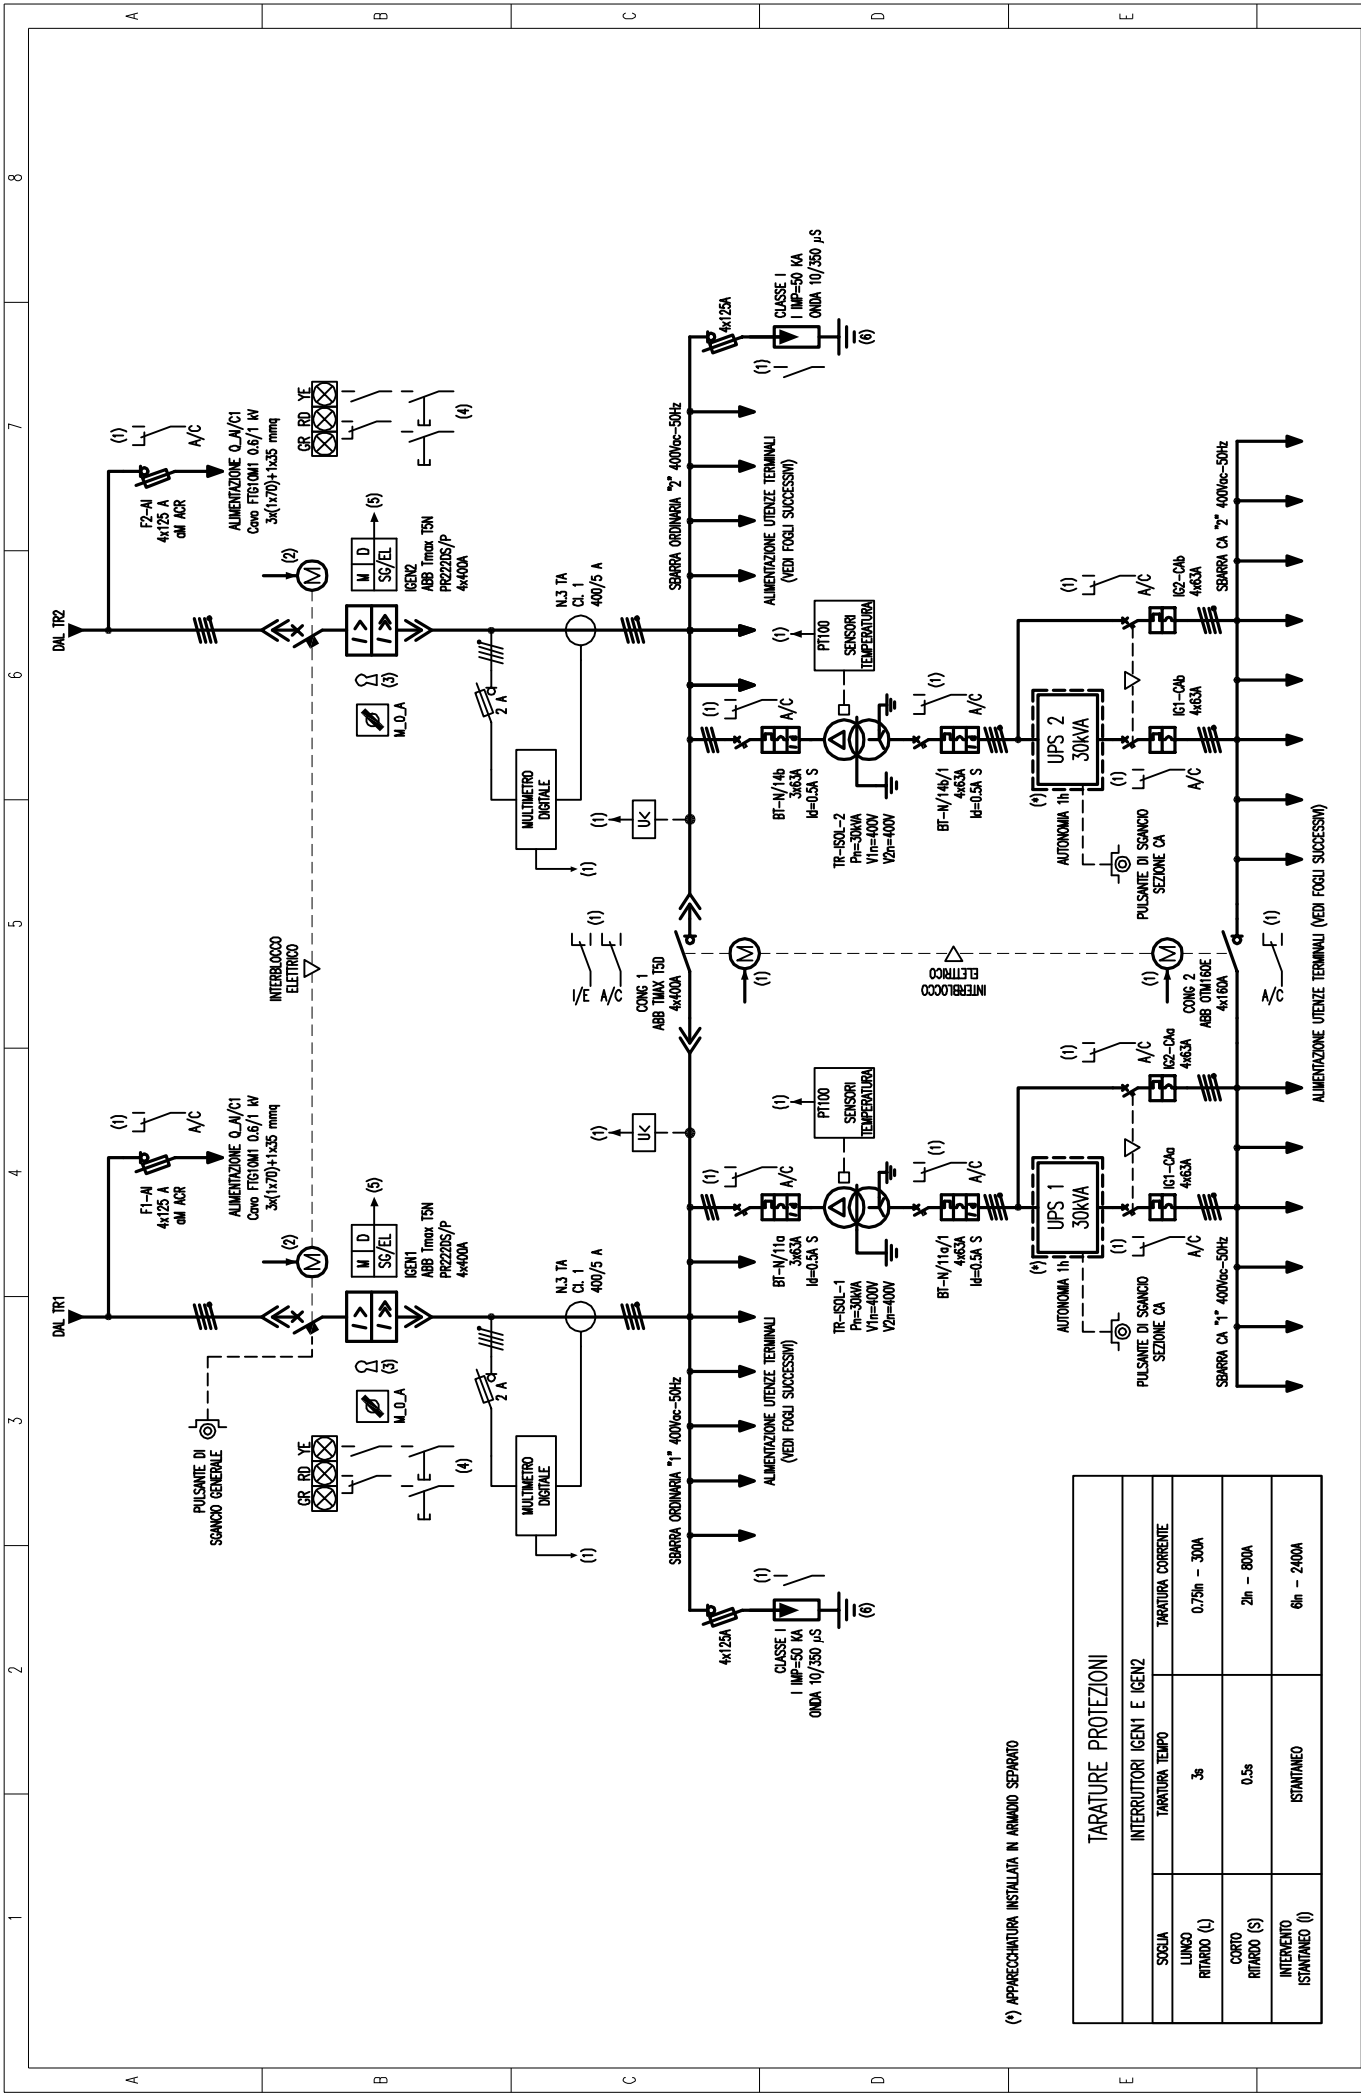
A
B
C
D
E
8
7
6
5
4
3
2
1

DAL TR2
F2-AI
4x125 A
aM ACR
(1)
A/C
ALIMENTAZIONE Q_A/C1
Cavo FTG10M1 0.6/1 kV
3x(1x70)+1x35 mmq
GR RD YE
(4)
(2)
M D
SG/EL
(5)
IGEN2
ABB Tmax T5N
PR222DS/P
4x400A
(3)
M_O_A
2 A
N.3 TA
Cl. 1
400/5 A
MULTIMETRO
DIGITALE
(1)
SBARRA ORDINARIA "2" 400Vac-50Hz
ALIMENTAZIONE UTENZE TERMINALI
(VEDI FOGLI SUCCESSIVI)
4x125A
(1)
CLASSE I
I IMP=50 KA
ONDA 10/350 μS
(6)
PT100
SENSORI
TEMPERATURA
(1)
UK
BT-N/14b
3x63A
Id=0.5A S
A/C
TR-ISOL-2
Pn=30kVA
V1n=400V
V2n=400V
BT-N/14b/1
4x63A
Id=0.5A S
UPS 2
30kVA
(*)
AUTONOMIA 1h
PULSANTE DI SGANCIO
SEZIONE CA
IG1-CAb
4x63A
IG2-CAb
4x63A
SBARRA CA "2" 400Vac-50Hz

INTERBLOCCO
ELETTRICO
I/E
A/C
CONG 1
ABB TMAX T5D
4x400A
(1)
CONG 2
ABB OTM160E
4x160A
ALIMENTAZIONE UTENZE TERMINALI (VEDI FOGLI SUCCESSIVI)

DAL TR1
F1-AI
4x125 A
aM ACR
(1)
A/C
ALIMENTAZIONE Q_A/C1
Cavo FTG10M1 0.6/1 kV
3x(1x70)+1x35 mmq
IGEN1
ABB Tmax T5N
PR222DS/P
4x400A
PULSANTE DI
SGANCIO GENERALE
GR RD YE
(4)
M_O_A
2 A
N.3 TA
Cl. 1
400/5 A
MULTIMETRO
DIGITALE
(1)
SBARRA ORDINARIA "1" 400Vac-50Hz
ALIMENTAZIONE UTENZE TERMINALI
(VEDI FOGLI SUCCESSIVI)
4x125A
CLASSE I
I IMP=50 KA
ONDA 10/350 μS
(6)
BT-N/11a
3x63A
Id=0.5A S
TR-ISOL-1
Pn=30kVA
V1n=400V
V2n=400V
BT-N/11a/1
4x63A
Id=0.5A S
UPS 1
30kVA
AUTONOMIA 1h
PULSANTE DI SGANCIO
SEZIONE CA
IG1-CAa
4x63A
IG2-CAa
4x63A
SBARRA CA "1" 400Vac-50Hz

(*) APPARECCHIATURA INSTALLATA IN ARMADIO SEPARATO

TARATURE PROTEZIONI
INTERRUTTORI IGEN1 E IGEN2

| SOGLIA | TARATURA TEMPO | TARATURA CORRENTE |
|---|---|---|
| LUNGO RITARDO (L) | 3s | 0.75In - 300A |
| CORTO RITARDO (S) | 0.5s | 2In - 800A |
| INTERVENTO ISTANTANEO (I) | ISTANTANEO | 6In - 2400A |